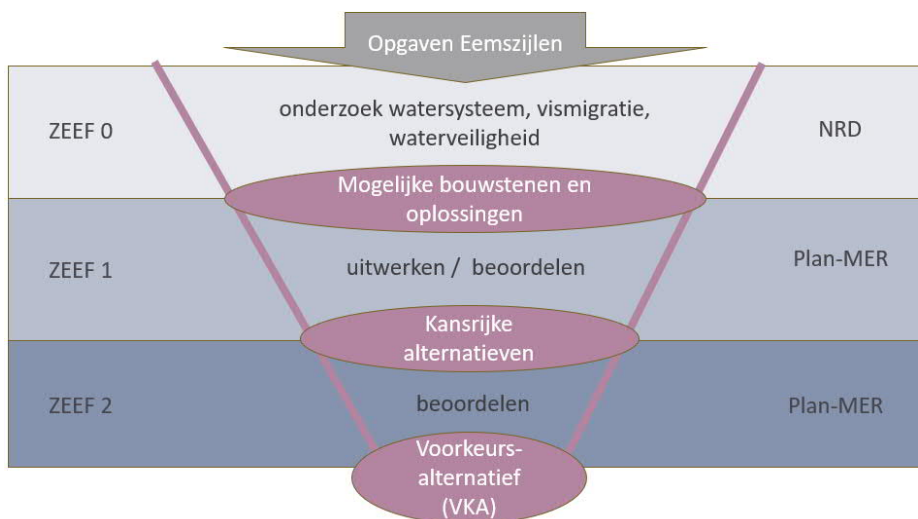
Opgaven Eemszijlen

ZEEF 0

onderzoek watersysteem, vismigratie, waterveiligheid

NRD

Mogelijke bouwstenen en oplossingen

ZEEF 1

uitwerken / beoordelen

Plan-MER

Kansrijke alternatieven

ZEEF 2

beoordelen

Plan-MER

Voorkeurs-alternatief (VKA)